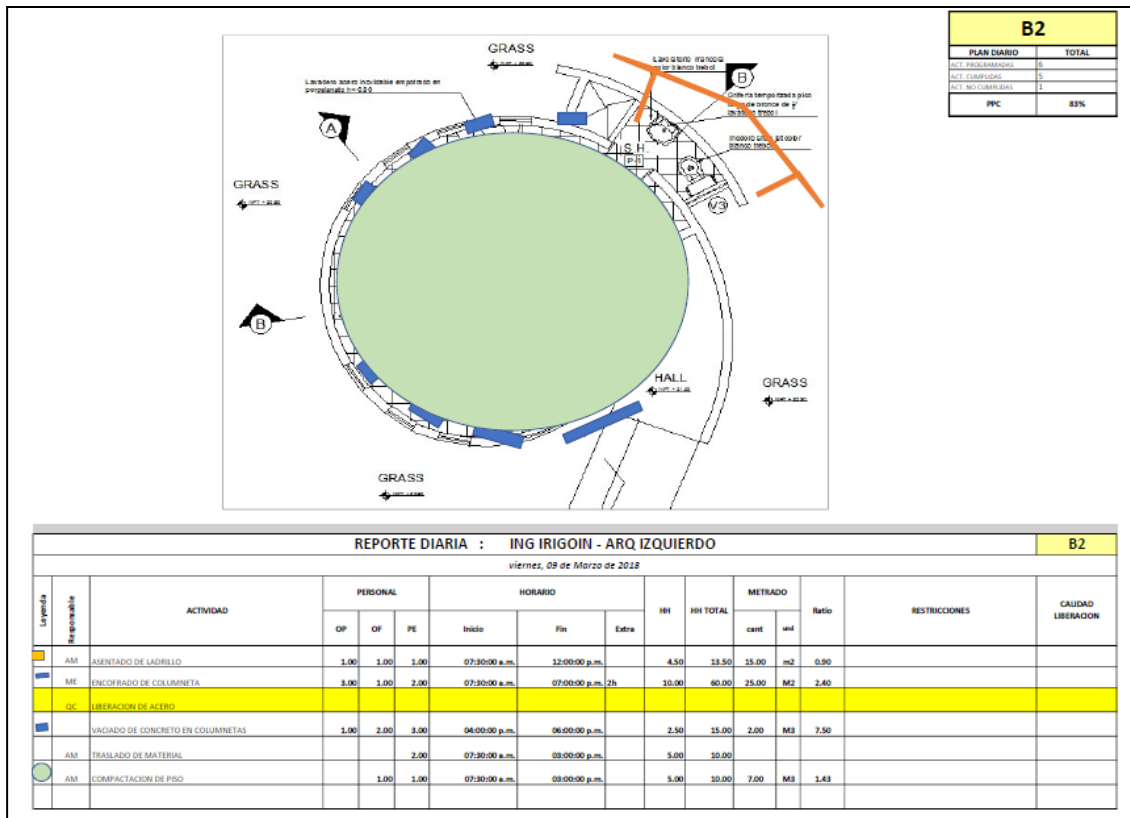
| B2 | |
|---|---|
| PLAN DIARIO | TOTAL |
| ACT. PROGRAMADAS | 6 |
| ACT. CUMPLIDAS | 5 |
| ACT. NO CUMPLIDAS | 1 |
| PPC | 83% |

GRASS

Lavadero acero inoxidable empotrado en porcelanato h= 0.90

Lavatorio manofia color blanco trebol

Griferia temporizada p/ico de bronce de ½"

Inodoro color blanco trebol

A

B

S.H.

P-1

V3

GRASS

B

HALL

GRASS

GRASS

REPORTE DIARIA : ING IRIGOIN - ARQ IZQUIERDO | B2

viernes, 09 de Marzo de 2018

| Leyenda | Responsable | ACTIVIDAD | PERSONAL OP | PERSONAL OF | PERSONAL PE | HORARIO Inicio | HORARIO Fin | HORARIO Extra | HH | HH TOTAL | METRADO cant | METRADO und | Ratio | RESTRICCIONES | CALIDAD LIBERACION |
|---|---|---|---|---|---|---|---|---|---|---|---|---|---|---|---|
| | AM | ASENTADO DE LADRILLO | 1.00 | 1.00 | 1.00 | 07:30:00 a.m. | 12:00:00 p.m. | | 4.50 | 13.50 | 15.00 | m2 | 0.90 | | |
| | ME | ENCOFRADO DE COLUMNETA | 3.00 | 1.00 | 2.00 | 07:30:00 a.m. | 07:00:00 p.m. | 2h | 10.00 | 60.00 | 25.00 | M2 | 2.40 | | |
| | QC | LIBERACION DE ACERO | | | | | | | | | | | | | |
| | | VACIADO DE CONCRETO EN COLUMNETAS | 1.00 | 2.00 | 3.00 | 04:00:00 p.m. | 06:00:00 p.m. | | 2.50 | 15.00 | 2.00 | M3 | 7.50 | | |
| | AM | TRASLADO DE MATERIAL | | | 2.00 | 07:30:00 a.m. | 03:00:00 p.m. | | 5.00 | 10.00 | | | | | |
| | AM | COMPACTACION DE PISO | | 1.00 | 1.00 | 07:30:00 a.m. | 03:00:00 p.m. | | 5.00 | 10.00 | 7.00 | M3 | 1.43 | | |